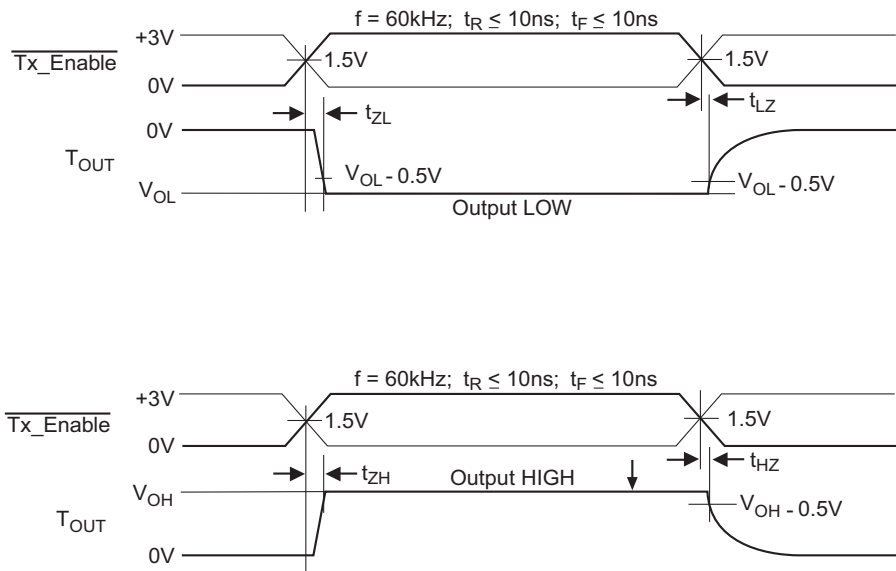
f = 60kHz; $t_R \leq 10ns$; $t_F \leq 10ns$

+3V

$\overline{\text{Tx\_Enable}}$

0V

1.5V

1.5V

$t_{ZL}$

$t_{LZ}$

0V

$T_{OUT}$

$V_{OL}$ - 0.5V

$V_{OL}$ - 0.5V

$V_{OL}$

Output LOW

f = 60kHz; $t_R \leq 10ns$; $t_F \leq 10ns$

+3V

$\overline{\text{Tx\_Enable}}$

0V

1.5V

1.5V

$t_{ZH}$

$t_{HZ}$

$V_{OH}$

Output HIGH

$T_{OUT}$

$V_{OH}$ - 0.5V

0V